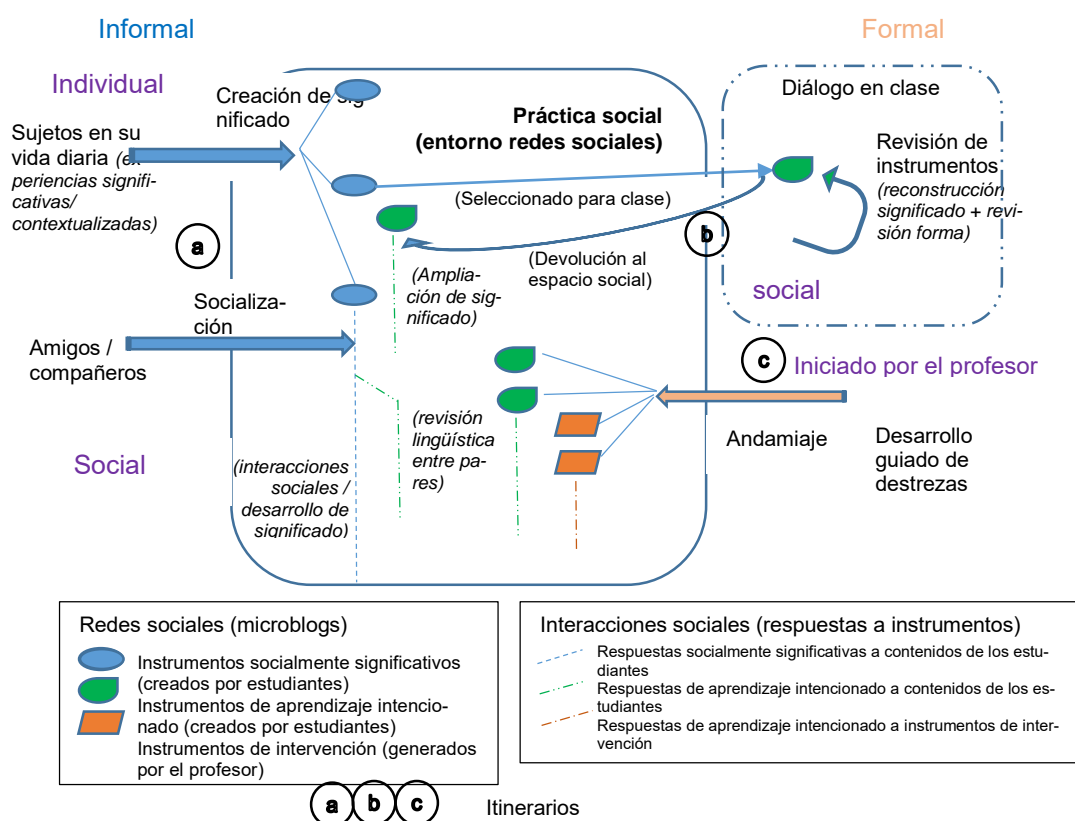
Informal

Formal

Individual

Creación de significado

Práctica social (entorno redes sociales)

Diálogo en clase

Sujetos en su vida diaria (experiencias significativas/ contextualizadas)

Revisión de instrumentos (reconstrucción significado + revisión forma)

(Seleccionado para clase)

a

b

(Devolución al espacio social)

(Ampliación de significado)

social

Socialización

Amigos / compañeros

c

Iniciado por el profesor

(revisión lingüística entre pares)

Andamiaje

Desarrollo guiado de destrezas

Social

(interacciones sociales / desarrollo de significado)

Redes sociales (microblogs)

Instrumentos socialmente significativos (creados por estudiantes)

Instrumentos de aprendizaje intencionado (creados por estudiantes)

Instrumentos de intervención (generados por el profesor)

Interacciones sociales (respuestas a instrumentos)

Respuestas socialmente significativas a contenidos de los estudiantes

Respuestas de aprendizaje intencionado a contenidos de los estudiantes

Respuestas de aprendizaje intencionado a instrumentos de intervención

a b c Itinerarios